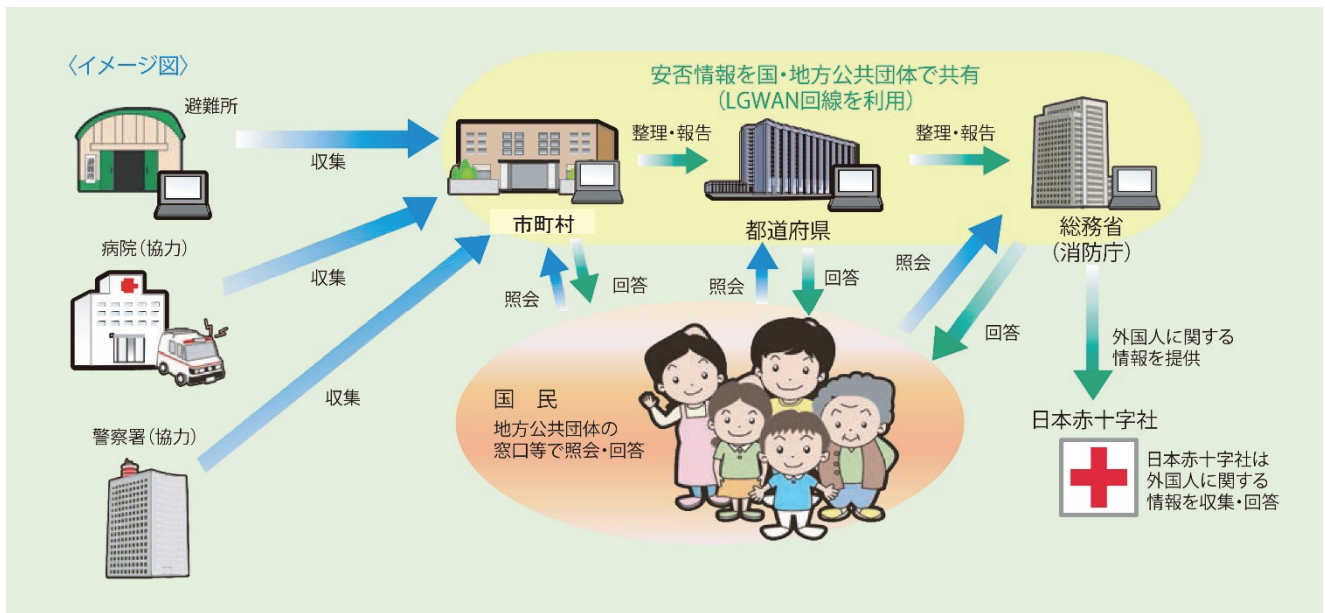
〈イメージ図〉

避難所

収集

病院(協力)

収集

警察署(協力)

収集

安否情報を国・地方公共団体で共有
(LGWAN回線を利用)

市町村

整理・報告

都道府県

整理・報告

総務省
(消防庁)

照会

回答

照会

回答

照会

回答

国　民
地方公共団体の
窓口等で照会・回答

外国人に関する
情報を提供

日本赤十字社

日本赤十字社は
外国人に関する
情報を収集・回答